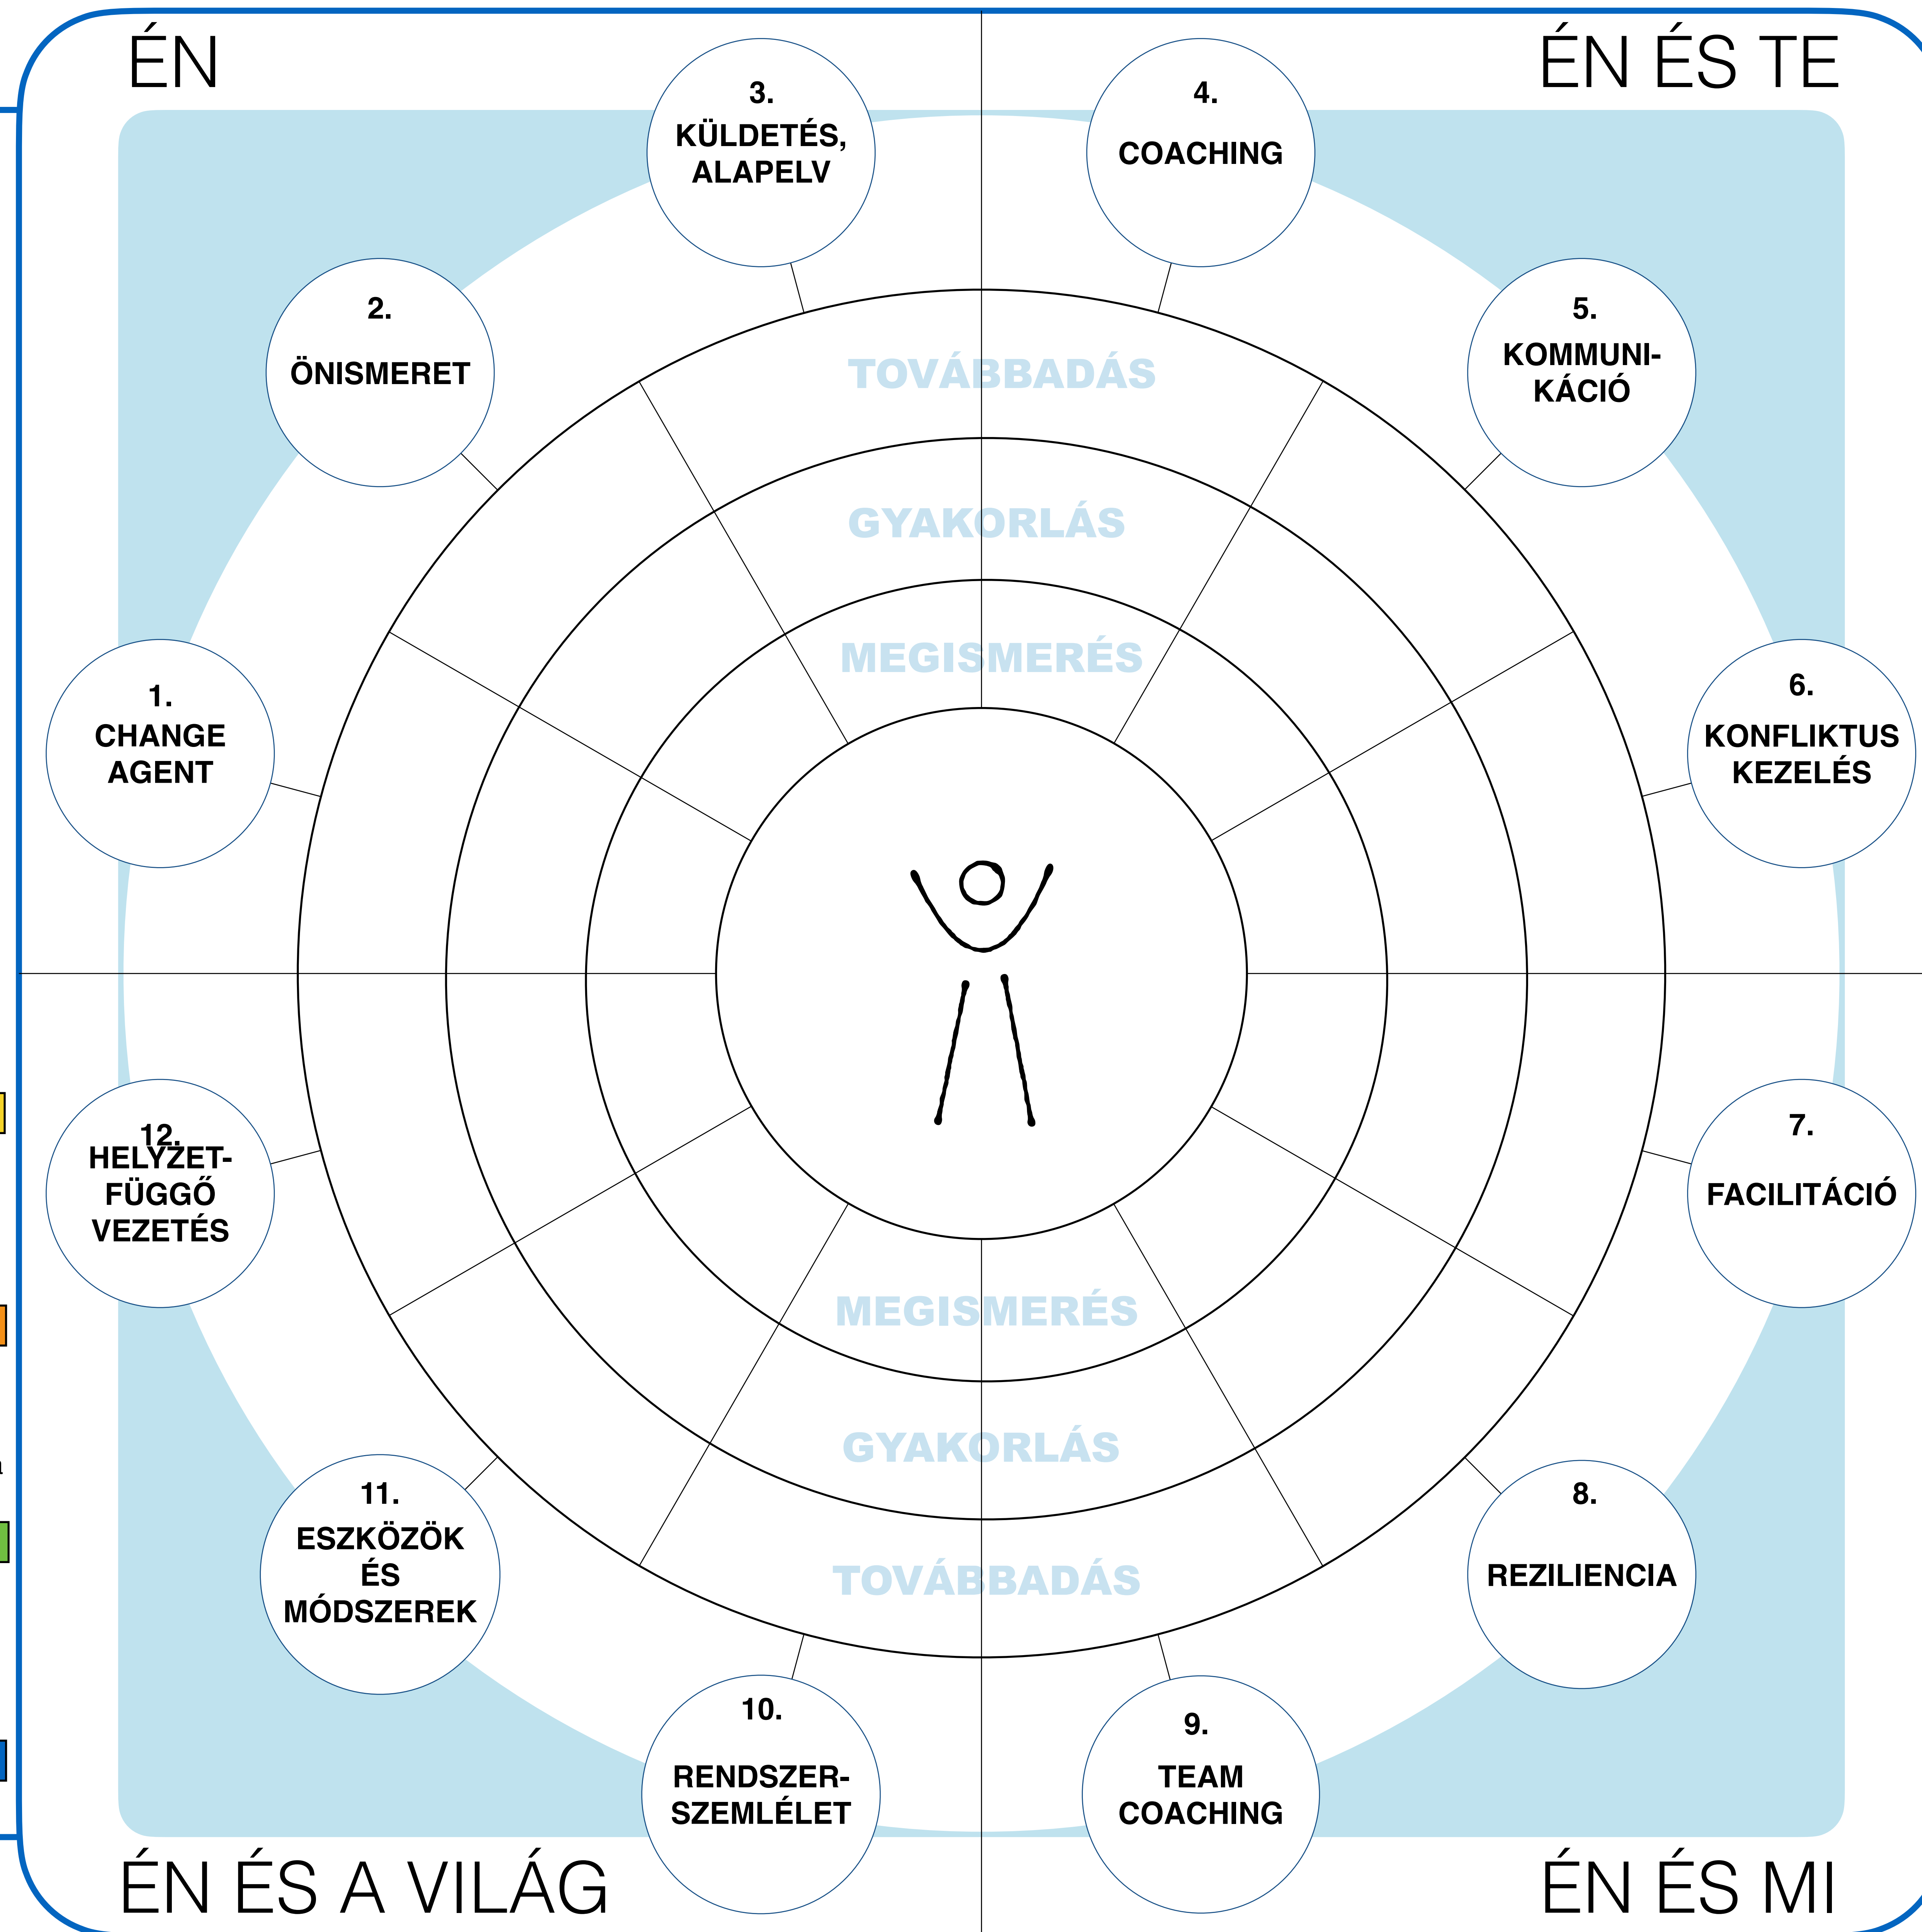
ÉN

ÉN ÉS TE

3.
KÜLDETÉS, ALAPELV

4.
COACHING

2.
ÖNISMERET

5.
KOMMUNIKÁCIÓ

TOVÁBBADÁS

GYAKORLÁS

MEGISMERÉS

1.
CHANGE AGENT

6.
KONFLIKTUS KEZELÉS

12.
HELYZETFÜGGŐ VEZETÉS

7.
FACILITÁCIÓ

MEGISMERÉS

GYAKORLÁS

TOVÁBBADÁS

11.
ESZKÖZÖK ÉS MÓDSZEREK

8.
REZILIENCIA

10.
RENDSZERSZEMLÉLET

9.
TEAM COACHING

ÉN ÉS A VILÁG

ÉN ÉS MI